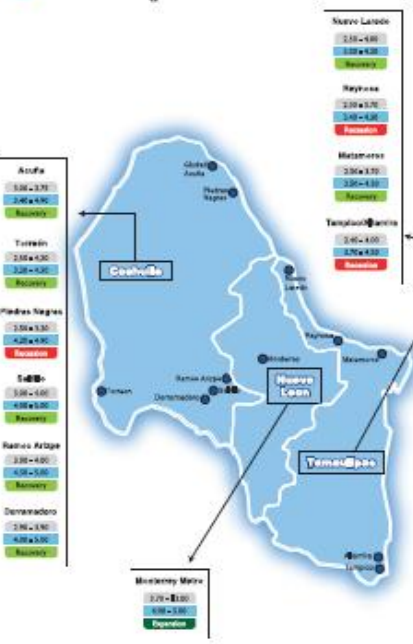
Nuevo Laredo
2.50 – 4.00
3.50 – 4.50
Recovery

Reynosa
2.50 – 3.70
3.40 – 4.30
Recession

Matamoros
2.50 – 3.70
3.50 – 4.30
Recovery

Tampico/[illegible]
2.40 – 4.00
3.70 – 4.50
Recession

Acuña
3.00 – 3.70
3.40 – 4.50
Recovery

Torreón
2.50 – 4.30
3.20 – 4.30
Recovery

Piedras Negras
2.50 – 3.50
4.20 – 4.50
Recession

Saltillo
3.00 – 4.00
4.50 – 5.00
Recovery

Ramos Arizpe
2.80 – 4.00
4.50 – 5.00
Recovery

Derramadero
2.90 – 3.90
4.00 – 5.00
Recovery

Coahuila

Nuevo Leon

Tamaulipas

Ciudad Acuña
Piedras Negras
Nuevo Laredo
Reynosa
Matamoros
Monterrey
Ramos Arizpe
Saltillo
Derramadero
Torreon
Altamira
Tampico

Monterrey Metro
3.70 – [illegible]
4.50 – 5.00
Expansion